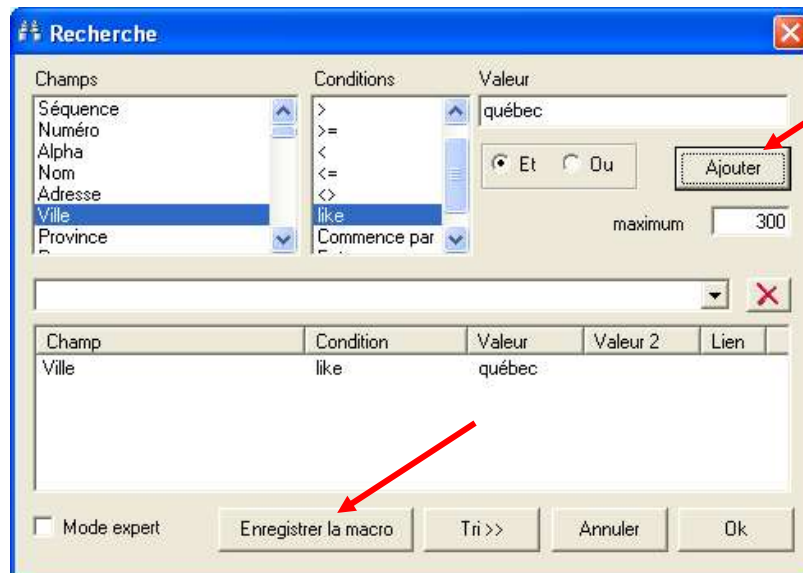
Recherche

Champs
Séquence
Numéro
Alpha
Nom
Adresse
Ville
Province

Conditions
>
>=
<
<=
<>
like
Commence par

Valeur
québec

Et
Ou

Ajouter

maximum 300

| Champ | Condition | Valeur | Valeur 2 | Lien |
|---|---|---|---|---|
| Ville | like | québec | | |

Mode expert

Enregistrer la macro
Tri>>
Annuler
Ok